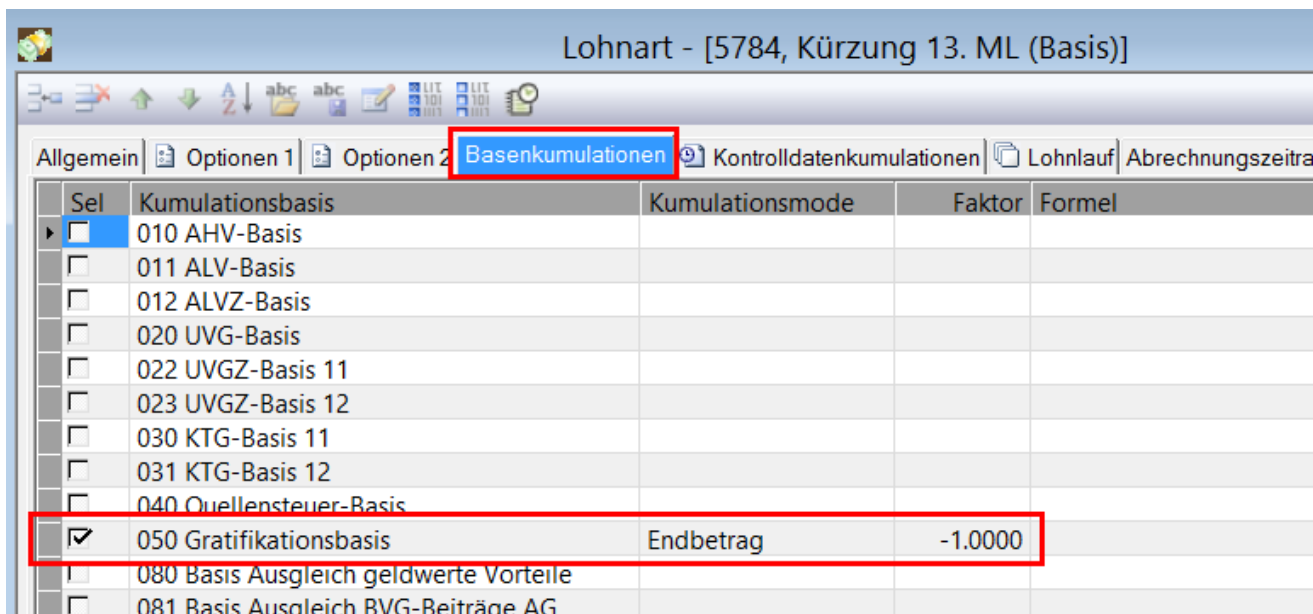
Lohnart - [5784, Kürzung 13. ML (Basis)]

Allgemein | Optionen 1 | Optionen 2 | Basenkumulationen | Kontrolldatenkumulationen | Lohnlauf | Abrechnungszeitra

| Sel | Kumulationsbasis | Kumulationsmode | Faktor | Formel |
|---|---|---|---|---|
| ☐ | 010 AHV-Basis | | | |
| ☐ | 011 ALV-Basis | | | |
| ☐ | 012 ALVZ-Basis | | | |
| ☐ | 020 UVG-Basis | | | |
| ☐ | 022 UVGZ-Basis 11 | | | |
| ☐ | 023 UVGZ-Basis 12 | | | |
| ☐ | 030 KTG-Basis 11 | | | |
| ☐ | 031 KTG-Basis 12 | | | |
| ☐ | 040 Quellensteuer-Basis | | | |
| ☑ | 050 Gratifikationsbasis | Endbetrag | -1.0000 | |
| ☐ | 080 Basis Ausgleich geldwerte Vorteile | | | |
| ☐ | 081 Basis Ausgleich BVG-Beiträge AG | | | |